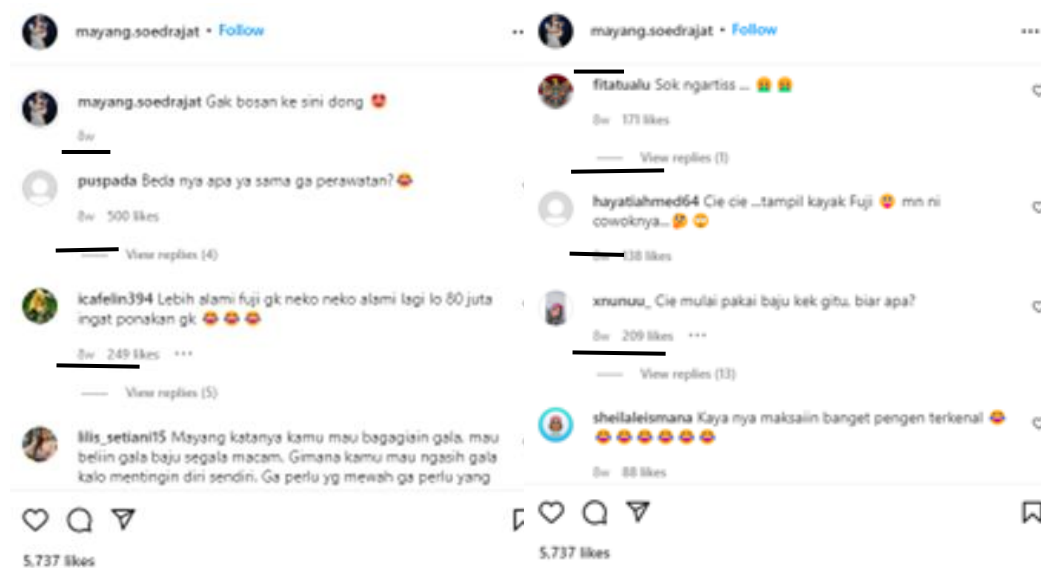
mayang.soedrajat • Follow

mayang.soedrajat Gak bosan ke sini dong 😍

8w

puspada Beda nya apa ya sama ga perawatan?😂

8w 500 likes

View replies (4)

icafelin394 Lebih alami fuji gk neko neko alami lagi lo 80 juta ingat ponakan gk 😂😂😂

8w 249 likes •••

View replies (5)

lilis_setiani15 Mayang katanya kamu mau bagagiain gala. mau beliin gala baju segala macam. Gimana kamu mau ngasih gala kalo mentingin diri sendiri. Ga perlu yg mewah ga perlu yang

5,737 likes

mayang.soedrajat • Follow

fitatualu Sok ngartiss ... 🤮🤮

8w 171 likes

View replies (1)

hayatiahmed64 Cie cie ...tampil kayak Fuji 😝 mn ni cowoknya...🤔😊

8w 138 likes

xnunuu_ Cie mulai pakai baju kek gitu. biar apa?

8w 209 likes •••

View replies (13)

sheilaleismana Kaya nya maksaiin banget pengen terkenal 😂😂😂😂😂😂😂

8w 88 likes

5,737 likes